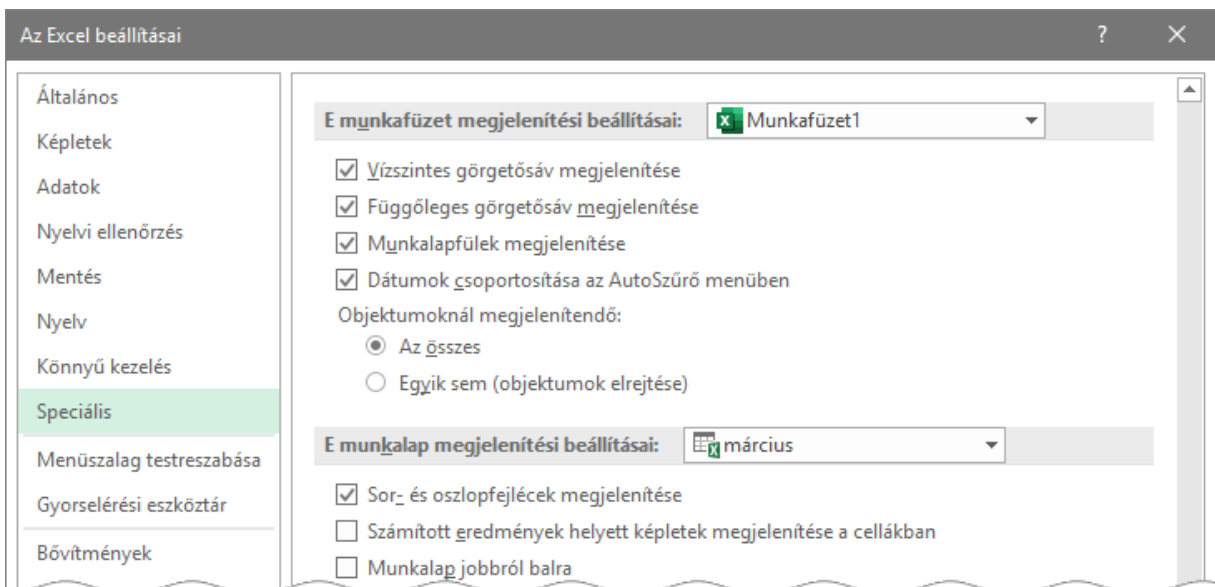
Az Excel beállításai

?

Általános
Képletek
Adatok
Nyelvi ellenőrzés
Mentés
Nyelv
Könnyű kezelés
Speciális
Menüszalag testreszabása
Gyorselérési eszköztár
Bővítmények

E munkafüzet megjelenítési beállításai: Munkafüzet1

☑ Vízszintes görgetősáv megjelenítése
☑ Függőleges görgetősáv megjelenítése
☑ Munkalapfülek megjelenítése
☑ Dátumok csoportosítása az AutoSzűrő menüben

Objektumoknál megjelenítendő:
◉ Az összes
○ Egyik sem (objektumok elrejtése)

E munkalap megjelenítési beállításai: március

☑ Sor- és oszlopfejlécek megjelenítése
☐ Számított eredmények helyett képletek megjelenítése a cellákban
☐ Munkalap jobbról balra